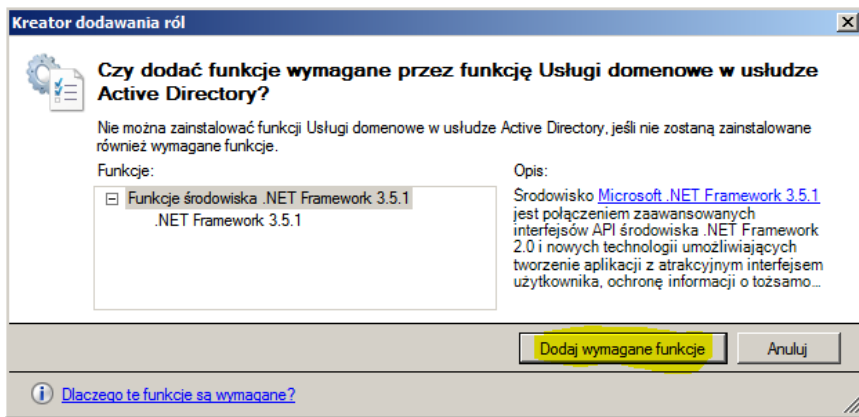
Kreator dodawania ról

Czy dodać funkcje wymagane przez funkcję Usługi domenowe w usłudze Active Directory?

Nie można zainstalować funkcji Usługi domenowe w usłudze Active Directory, jeśli nie zostaną zainstalowane również wymagane funkcje.

Funkcje:

Funkcje środowiska .NET Framework 3.5.1
.NET Framework 3.5.1

Opis:

Środowisko Microsoft .NET Framework 3.5.1 jest połączeniem zaawansowanych interfejsów API środowiska .NET Framework 2.0 i nowych technologii umożliwiających tworzenie aplikacji z atrakcyjnym interfejsem użytkownika, ochronę informacji o tożsamo...

Dodaj wymagane funkcje

Anuluj

Dlaczego te funkcje są wymagane?